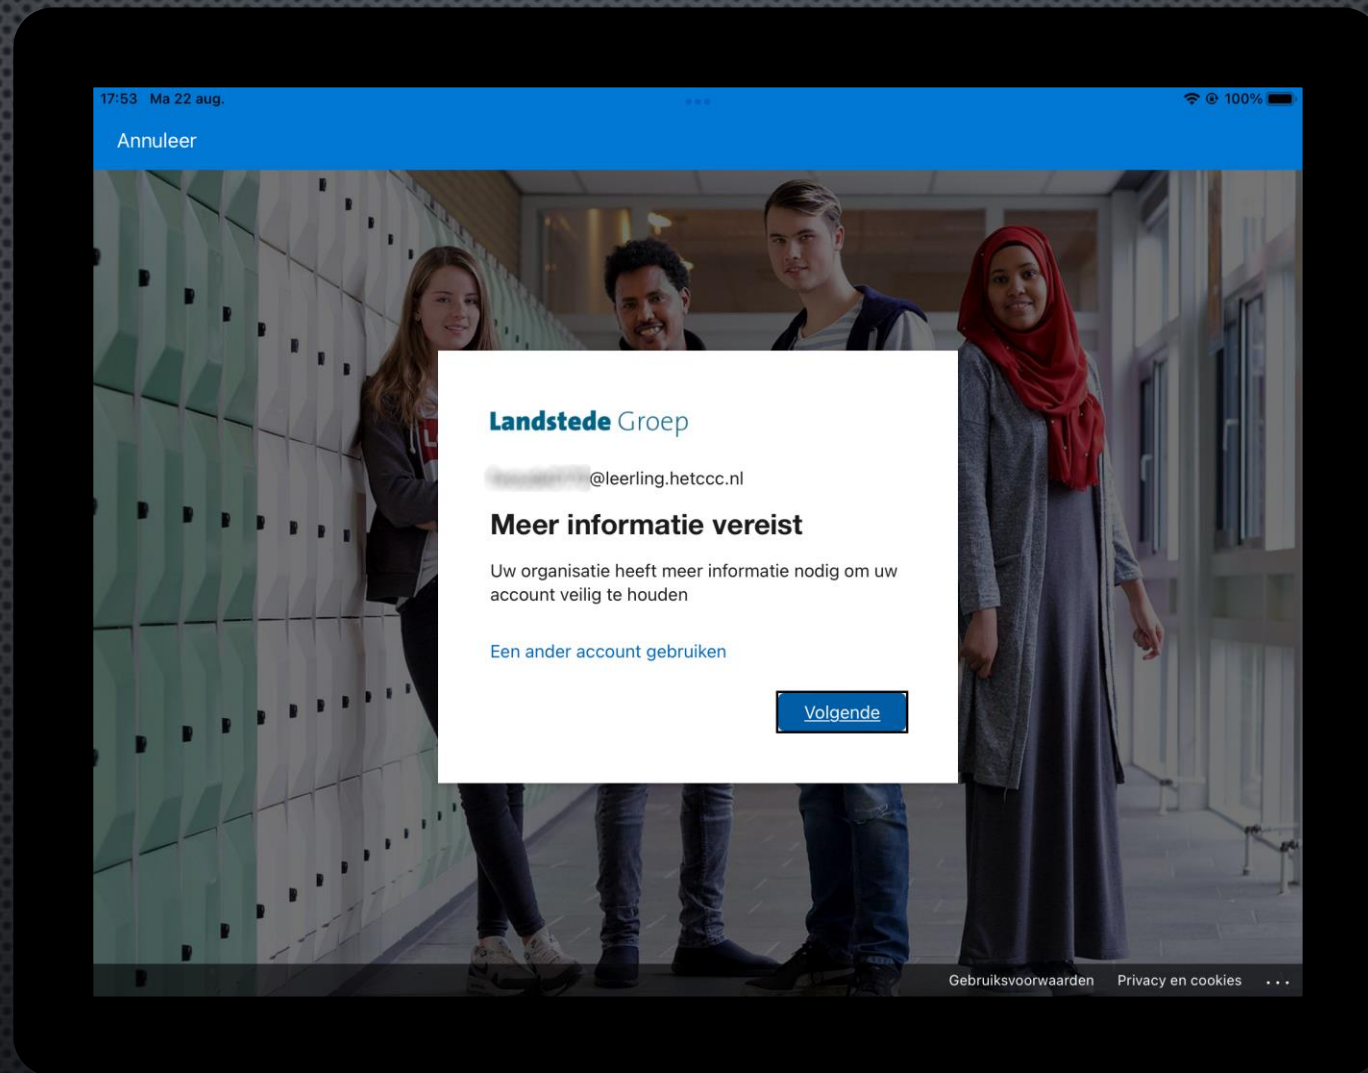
17:53 Ma 22 aug.

100%

Annuleer

Landstede Groep

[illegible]@leerling.hetccc.nl

Meer informatie vereist

Uw organisatie heeft meer informatie nodig om uw account veilig te houden

Een ander account gebruiken

Volgende

Gebruiksvoorwaarden Privacy en cookies ...